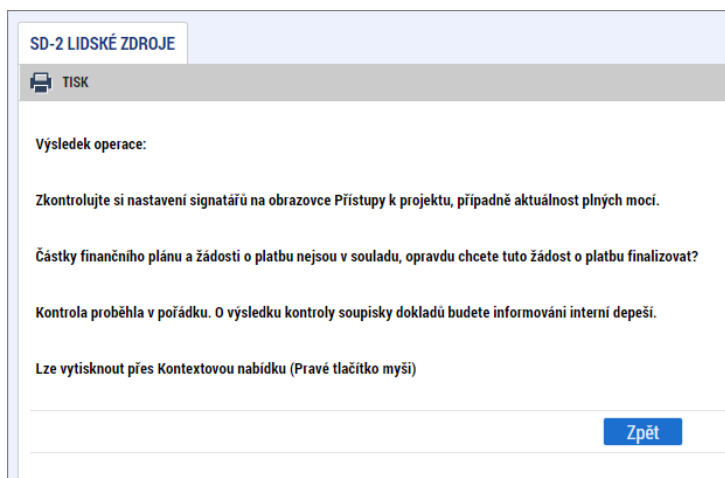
SD-2 LIDSKÉ ZDROJE

TISK

Výsledek operace:

Zkontrolujte si nastavení signatářů na obrazovce Přístupy k projektu, případně aktuálnost plných mocí.

Částky finančního plánu a žádosti o platbu nejsou v souladu, opravdu chcete tuto žádost o platbu finalizovat?

Kontrola proběhla v pořádku. O výsledku kontroly soupisky dokladů budete informováni interní depeší.

Lze vytisknout přes Kontextovou nabídku (Pravé tlačítko myši)

Zpět